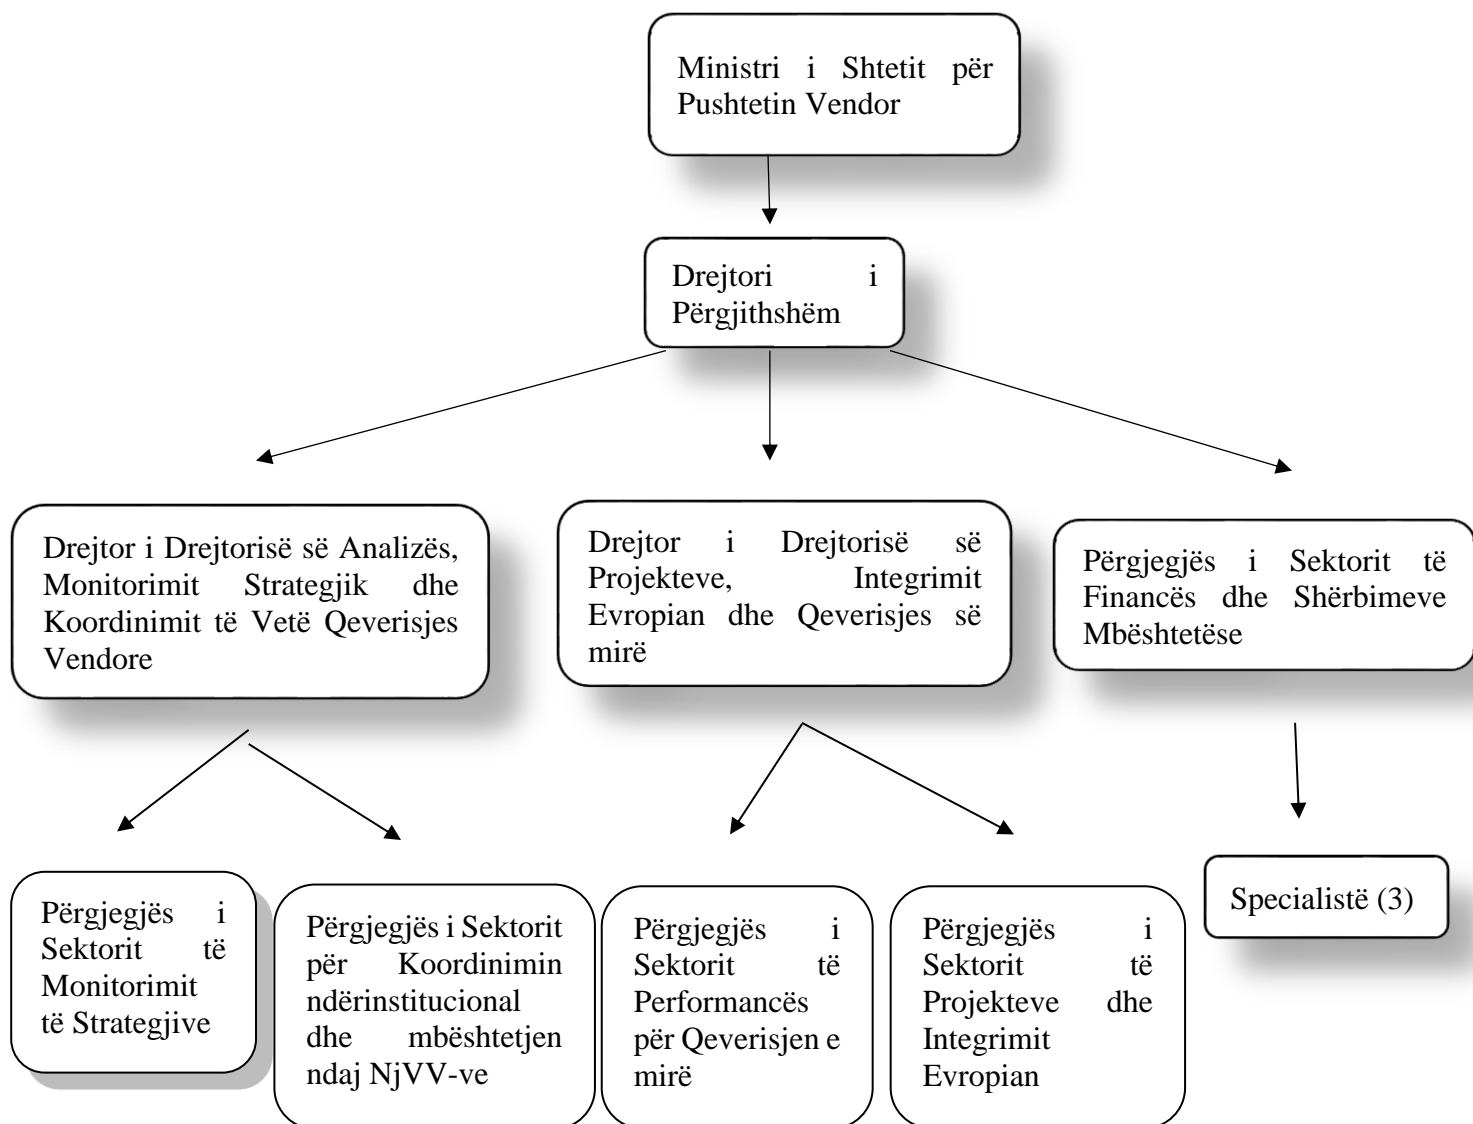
Ministri i Shtetit për Pushtetin Vendor

Drejtori i Përgjithshëm

Drejtor i Drejtorisë së Analizës, Monitorimit Strategjik dhe Koordinimit të Vetë Qeverisjes Vendore

Drejtor i Drejtorisë së Projekteve, Integrimit Evropian dhe Qeverisjes së mirë

Përgjegjës i Sektorit të Financës dhe Shërbimeve Mbështetëse

Përgjegjës i Sektorit të Monitorimit të Strategjive

Përgjegjës i Sektorit për Koordinimin ndërinstitucional dhe mbështetjen ndaj NjVV-ve

Përgjegjës i Sektorit të Performancës për Qeverisjen e mirë

Përgjegjës i Sektorit të Projekteve dhe Integrimit Evropian

Specialistë (3)